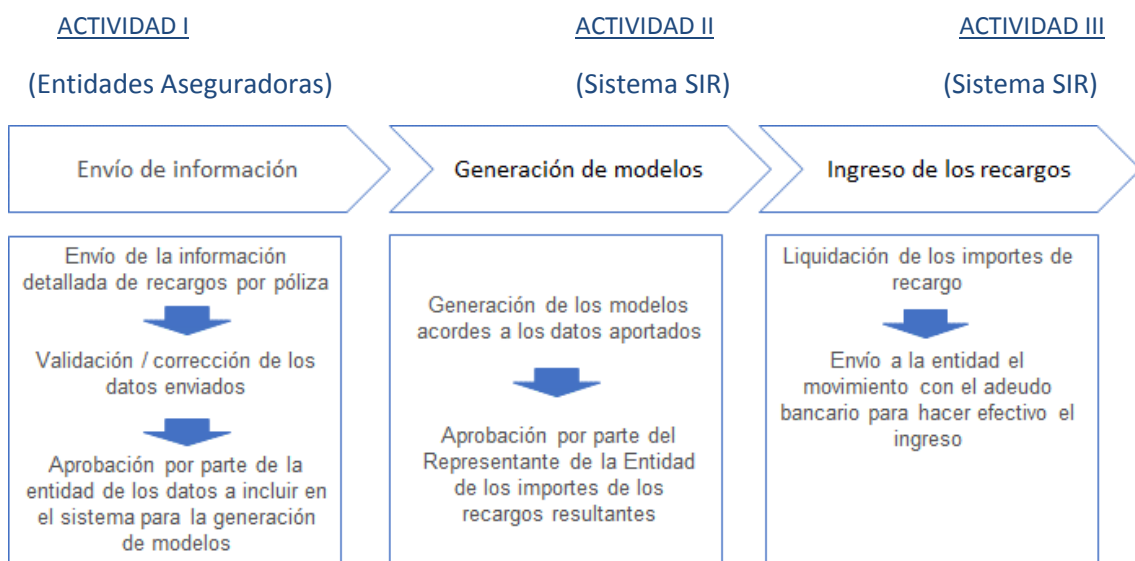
ACTIVIDAD I

(Entidades Aseguradoras)

ACTIVIDAD II

(Sistema SIR)

ACTIVIDAD III

(Sistema SIR)

Envío de información

Generación de modelos

Ingreso de los recargos

Envío de la información detallada de recargos por póliza

Validación / corrección de los datos enviados

Aprobación por parte de la entidad de los datos a incluir en el sistema para la generación de modelos

Generación de los modelos acordes a los datos aportados

Aprobación por parte del Representante de la Entidad de los importes de los recargos resultantes

Liquidación de los importes de recargo

Envío a la entidad el movimiento con el adeudo bancario para hacer efectivo el ingreso